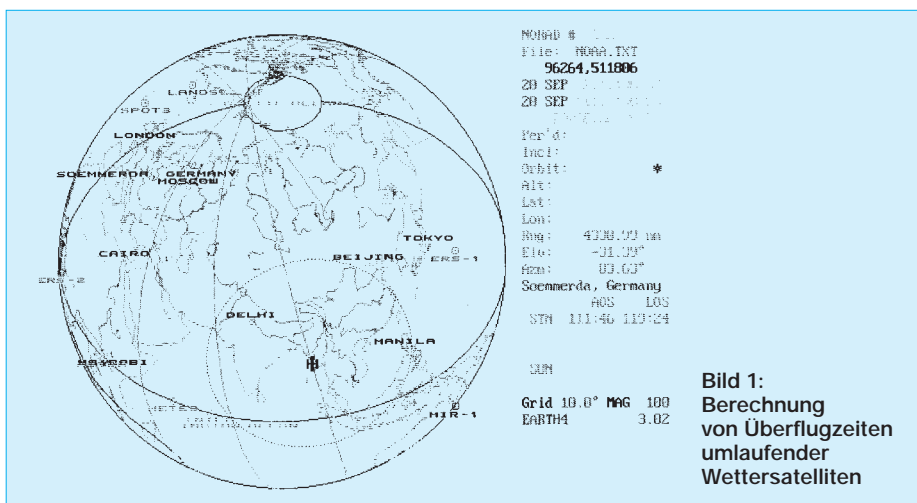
LANDSAT
SPOT3
LONDON
SOEMMERDA
GERMANY
MOSCOW
CAIRO
ERS-2
BEIJING
TOKYO
ERS-1
DELHI
MANILA
NAIROBI
METEO
MIR-1

NOAAD # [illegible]
File: NOAA.TXT
96264,511806
20 SEP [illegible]
20 SEP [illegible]
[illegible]
Per'd:
Incl:
Orbit:
Alt:
Lat:
Lon:
Rng: 4330.99 nm
Ele: -31.39°
Azm: 83.63°
Soemmerda, Germany
AOS LOS
STN 111:46 119:24

SUN

Grid 10.0° MAG 100
EARTH4 3.02

Bild 1: Berechnung von Überflugzeiten umlaufender Wettersatelliten